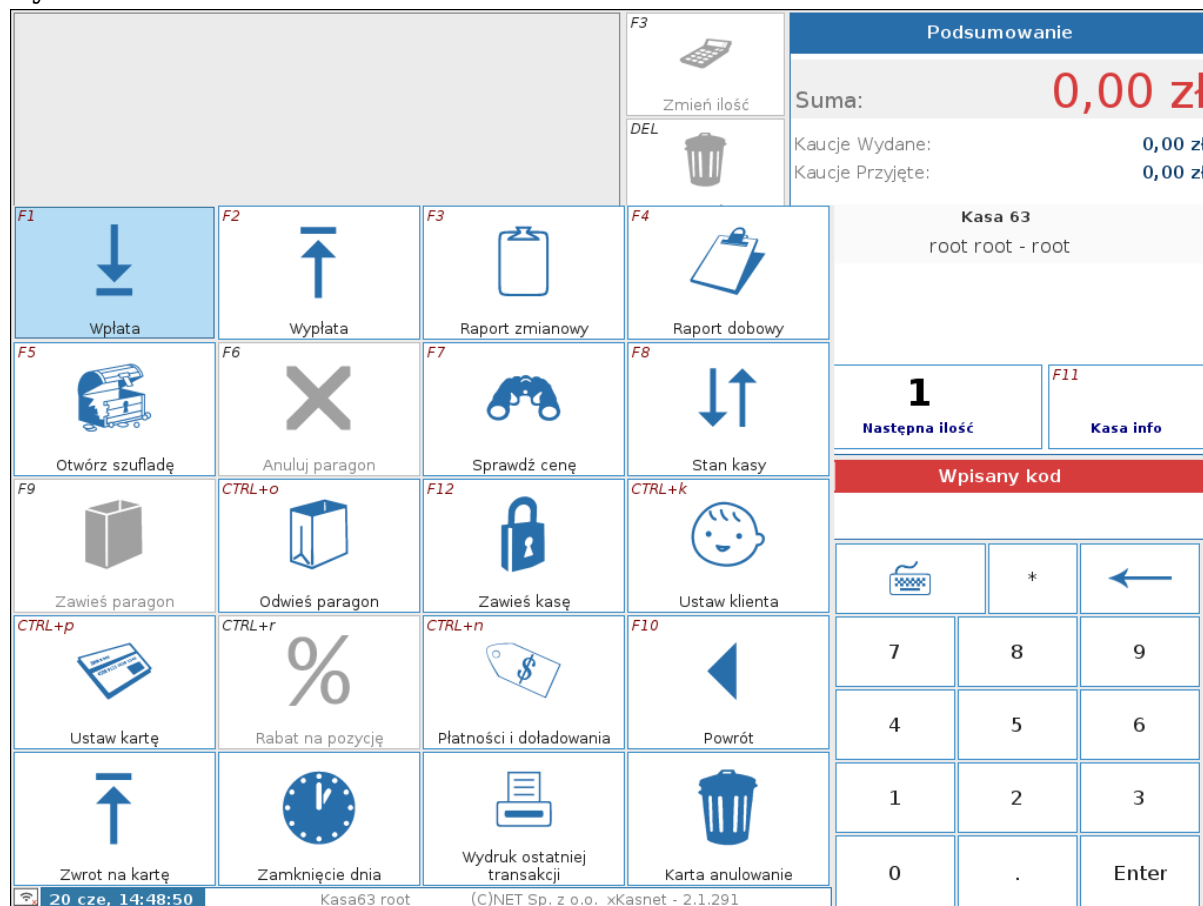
F3
Zmień ilość
DEL

Podsumowanie
Suma: 0,00 zł
Kaucje Wydane: 0,00 zł
Kaucje Przyjęte: 0,00 zł

Kasa 63
root root - root

F1
Wpłata
F2
Wypłata
F3
Raport zmianowy
F4
Raport dobowy
F5
Otwórz szufladę
F6
Anuluj paragon
F7
Sprawdź cenę
F8
Stan kasy
F9
Zawieś paragon
CTRL+o
Odwieś paragon
F12
Zawieś kasę
CTRL+k
Ustaw klienta
CTRL+p
Ustaw kartę
CTRL+r
Rabat na pozycję
CTRL+n
Płatności i doładowania
F10
Powrót
Zwrot na kartę
Zamknięcie dnia
Wydruk ostatniej transakcji
Karta anulowanie

1
Następna ilość
F11
Kasa info

Wpisany kod

*
7 8 9
4 5 6
1 2 3
0 . Enter

20 cze, 14:48:50 Kasa63 root (C)NET Sp. z o.o. xKasnet - 2.1.291